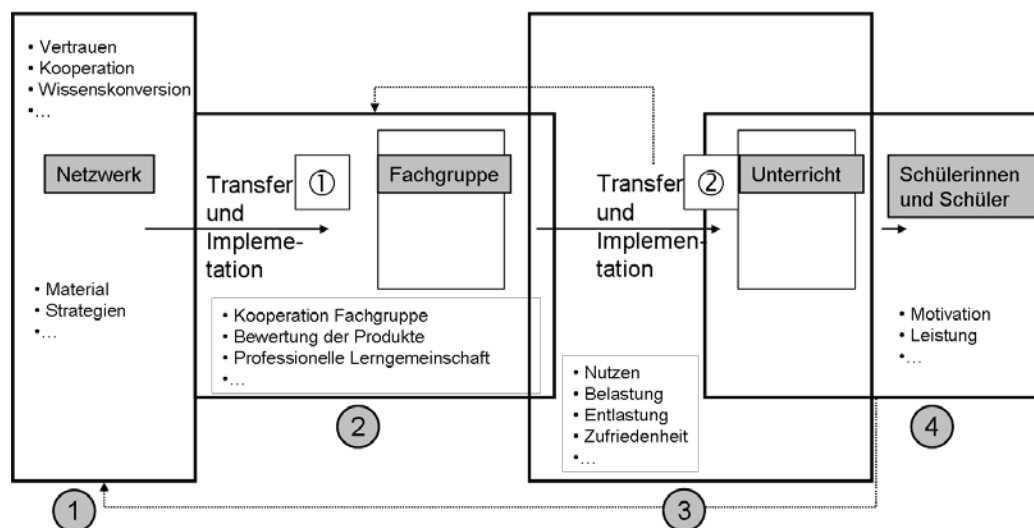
• Vertrauen
• Kooperation
• Wissenskonversion
•…

Netzwerk

• Material
• Strategien
•…

Transfer und Implementation

①

Fachgruppe

• Kooperation Fachgruppe
• Bewertung der Produkte
• Professionelle Lerngemeinschaft
•…

②

Transfer und Implementation

②

Unterricht

• Nutzen
• Belastung
• Entlastung
• Zufriedenheit
•…

③

Schülerinnen und Schüler

• Motivation
• Leistung
•…

④

①